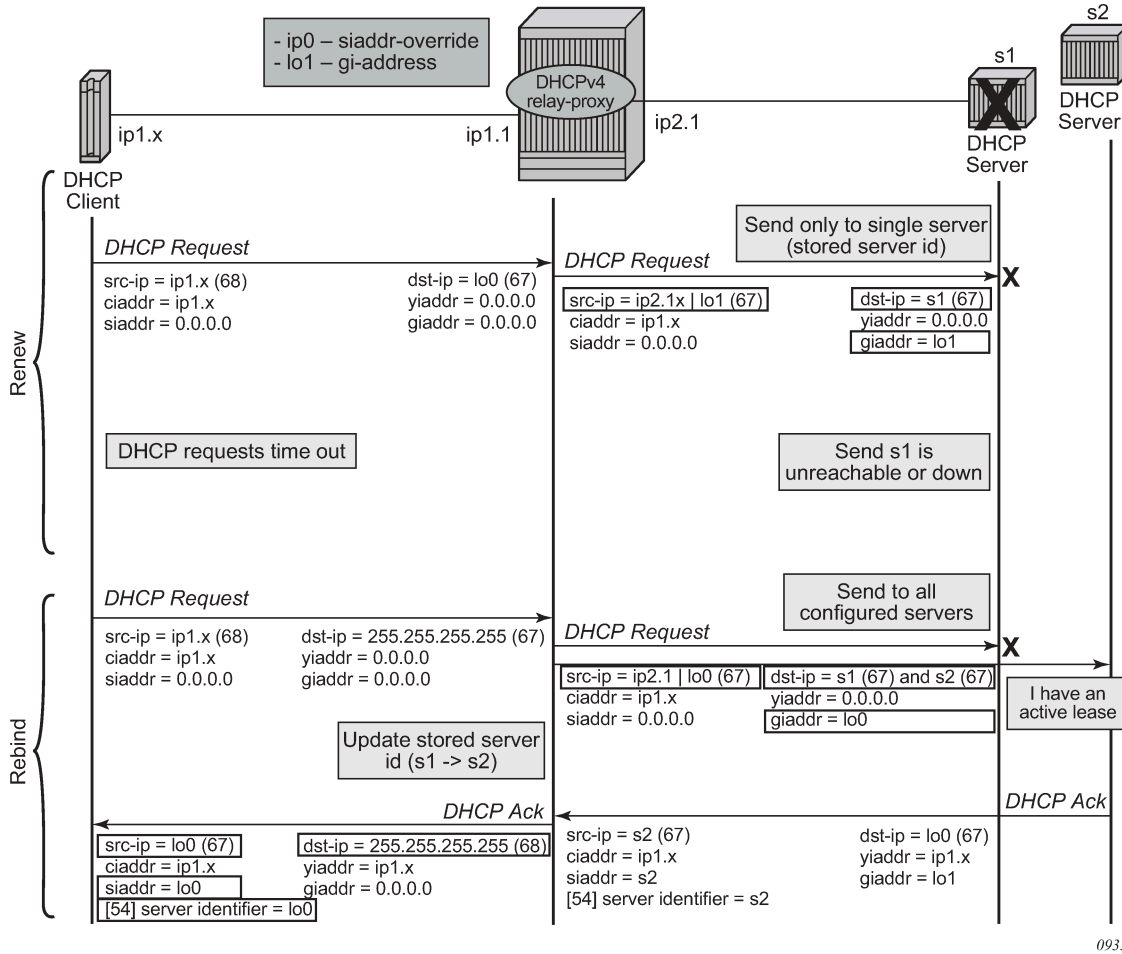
- ip0 – siaddr-override
- lo1 – gi-address

DHCPv4 relay-proxy

s2

s1

DHCP Server

ip1.x

ip1.1

ip2.1

DHCP Server

DHCP Client

Renew

DHCP Request

src-ip = ip1.x (68)
ciaddr = ip1.x
siaddr = 0.0.0.0

dst-ip = lo0 (67)
yiaddr = 0.0.0.0
giaddr = 0.0.0.0

Send only to single server (stored server id)

DHCP Request

X

src-ip = ip2.1x | lo1 (67)
ciaddr = ip1.x
siaddr = 0.0.0.0

dst-ip = s1 (67)
yiaddr = 0.0.0.0
giaddr = lo1

DHCP requests time out

Send s1 is unreachable or down

Rebind

DHCP Request

Send to all configured servers

src-ip = ip1.x (68)
ciaddr = ip1.x
siaddr = 0.0.0.0

dst-ip = 255.255.255.255 (67)
yiaddr = 0.0.0.0
giaddr = 0.0.0.0

DHCP Request

X

src-ip = ip2.1 | lo0 (67)
ciaddr = ip1.x
siaddr = 0.0.0.0

dst-ip = s1 (67) and s2 (67)
yiaddr = 0.0.0.0
giaddr = lo0

I have an active lease

Update stored server id (s1 -> s2)

DHCP Ack

DHCP Ack

src-ip = lo0 (67)
ciaddr = ip1.x
siaddr = lo0
[54] server identifier = lo0

dst-ip = 255.255.255.255 (68)
yiaddr = ip1.x
giaddr = 0.0.0.0

src-ip = s2 (67)
ciaddr = ip1.x
siaddr = s2
[54] server identifier = s2

dst-ip = lo0 (67)
yiaddr = ip1.x
giaddr = lo1

093.